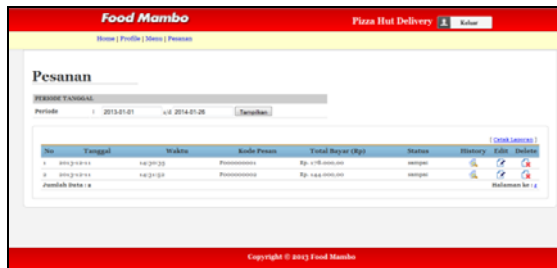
Food Mambo

Pizza Hut Delivery Keluar

Home | Profile | Menu | Pesanan

Pesanan

PERIODE TANGGAL

Periode : 2013-01-01 s/d 2014-01-28 Tampilkan

[ Cetak Laporan ]

| No | Tanggal | Waktu | Kode Pesan | Total Bayar (Rp) | Status | History | Edit | Delete |
|---|---|---|---|---|---|---|---|---|
| 1 | 2013-12-11 | 14:30:39 | P0000000001 | Rp. 178.000,00 | sampai | | | |
| 2 | 2013-12-11 | 14:31:52 | P0000000002 | Rp. 144.000,00 | sampai | | | |

Jumlah Data : 2

Halaman ke : 1

Copyright © 2013 Food Mambo